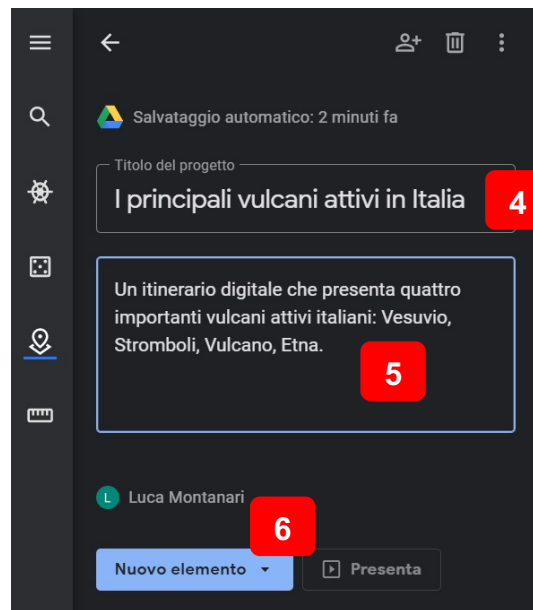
Salvataggio automatico: 2 minuti fa

Titolo del progetto

I principali vulcani attivi in Italia

4

Un itinerario digitale che presenta quattro importanti vulcani attivi italiani: Vesuvio, Stromboli, Vulcano, Etna.

5

L Luca Montanari

6

Nuovo elemento

Presenta